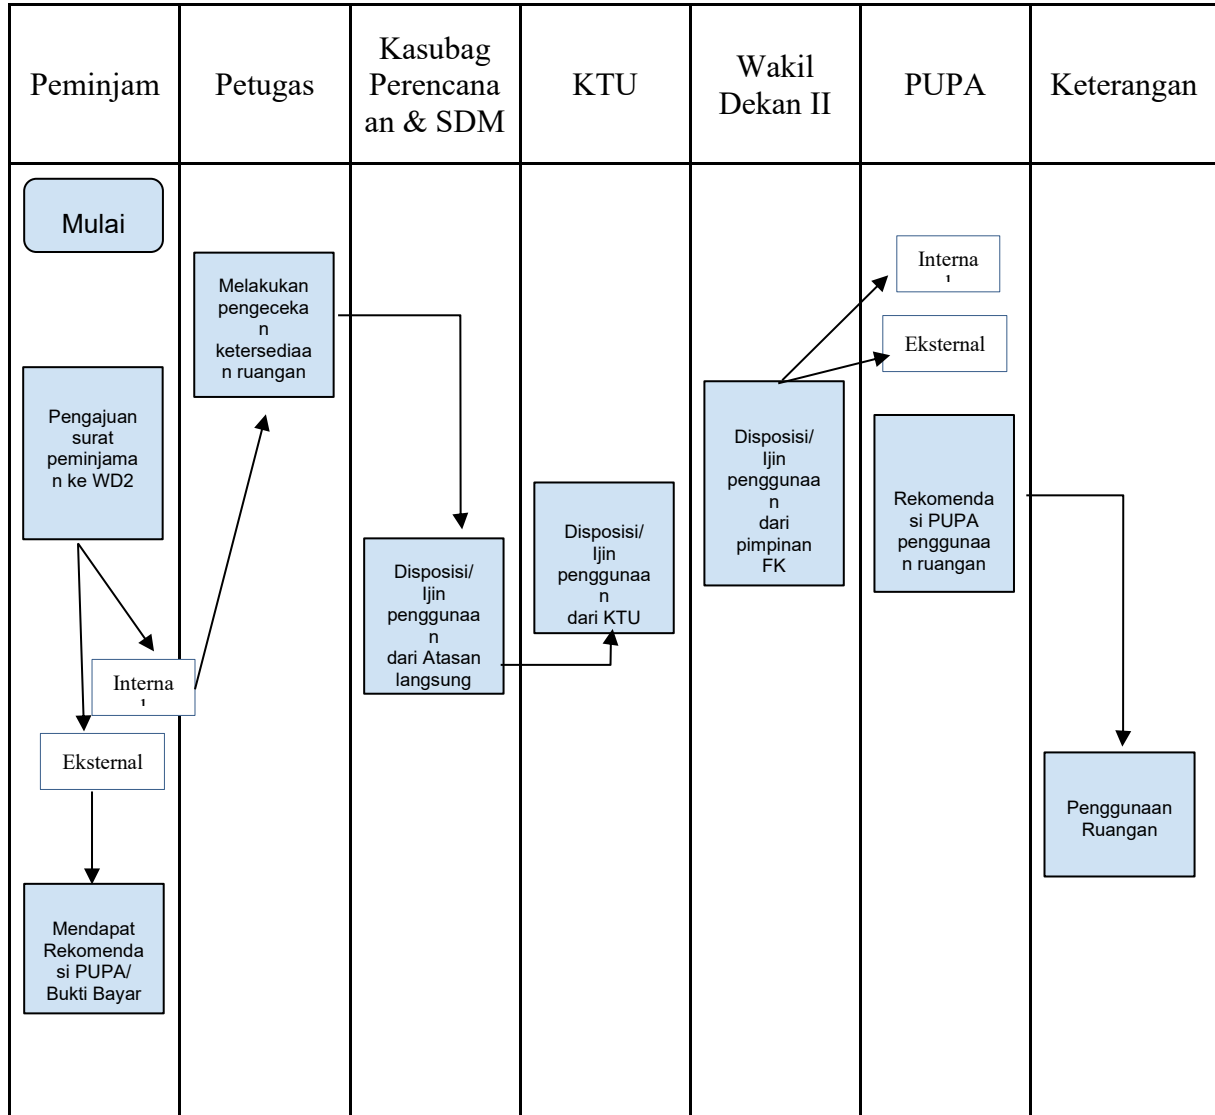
| Peminjam | Petugas | Kasubag Perencanaan & SDM | KTU | Wakil Dekan II | PUPA | Keterangan |
|---|---|---|---|---|---|---|

Mulai

Melakukan pengecekan ketersediaan ruangan

Interna l

Eksternal

Pengajuan surat peminjaman ke WD2

Disposisi/ Ijin penggunaan dari pimpinan FK

Rekomendasi PUPA penggunaan ruangan

Disposisi/ Ijin penggunaan dari KTU

Disposisi/ Ijin penggunaan dari Atasan langsung

Interna l

Eksternal

Penggunaan Ruangan

Mendapat Rekomendasi PUPA/ Bukti Bayar